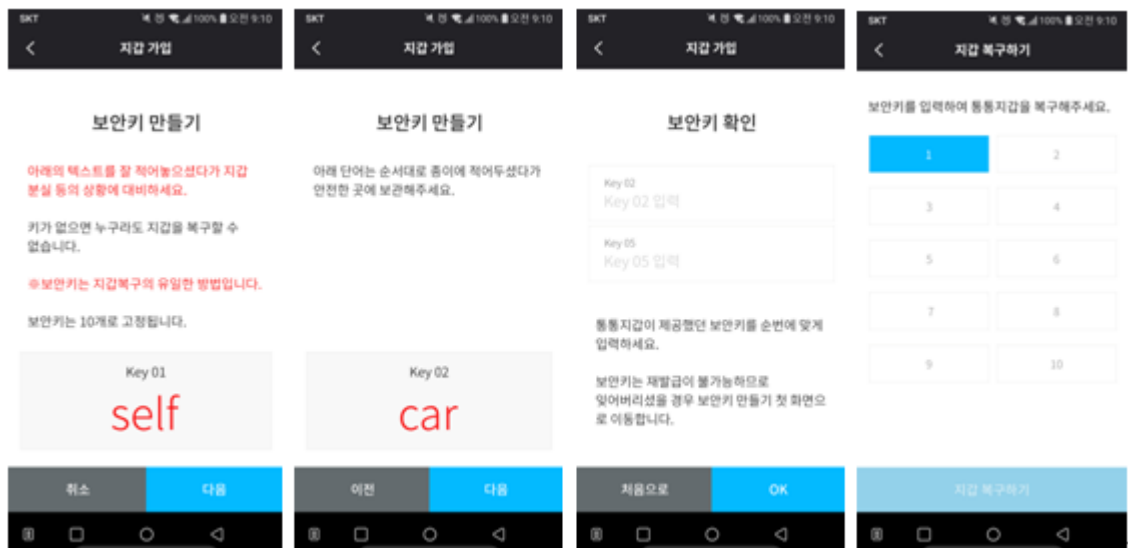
SKT 100% 오전 9:10

지갑 가입

보안키 만들기

아래의 텍스트를 잘 적어놓으셨다가 지갑 분실 등의 상황에 대비하세요.

키가 없으면 누구라도 지갑을 복구할 수 없습니다.

※보안키는 지갑복구의 유일한 방법입니다.

보안키는 10개로 고정됩니다.

Key 01

self

취소

다음

SKT 100% 오전 9:10

지갑 가입

보안키 만들기

아래 단어는 순서대로 종이에 적어두셨다가 안전한 곳에 보관해주세요.

Key 02

car

이전

다음

SKT 100% 오전 9:10

지갑 가입

보안키 확인

Key 02

Key 02 입력

Key 05

Key 05 입력

통통지갑이 제공했던 보안키를 순번에 맞게 입력하세요.

보안키는 재발급이 불가능하므로 잊어버리셨을 경우 보안키 만들기 첫 화면으로 이동합니다.

처음으로

OK

SKT 100% 오전 9:10

지갑 복구하기

보안키를 입력하여 통통지갑을 복구해주세요.

| 1 | 2 |
|---|---|
| 3 | 4 |
| 5 | 6 |
| 7 | 8 |
| 9 | 10 |

지갑 복구하기